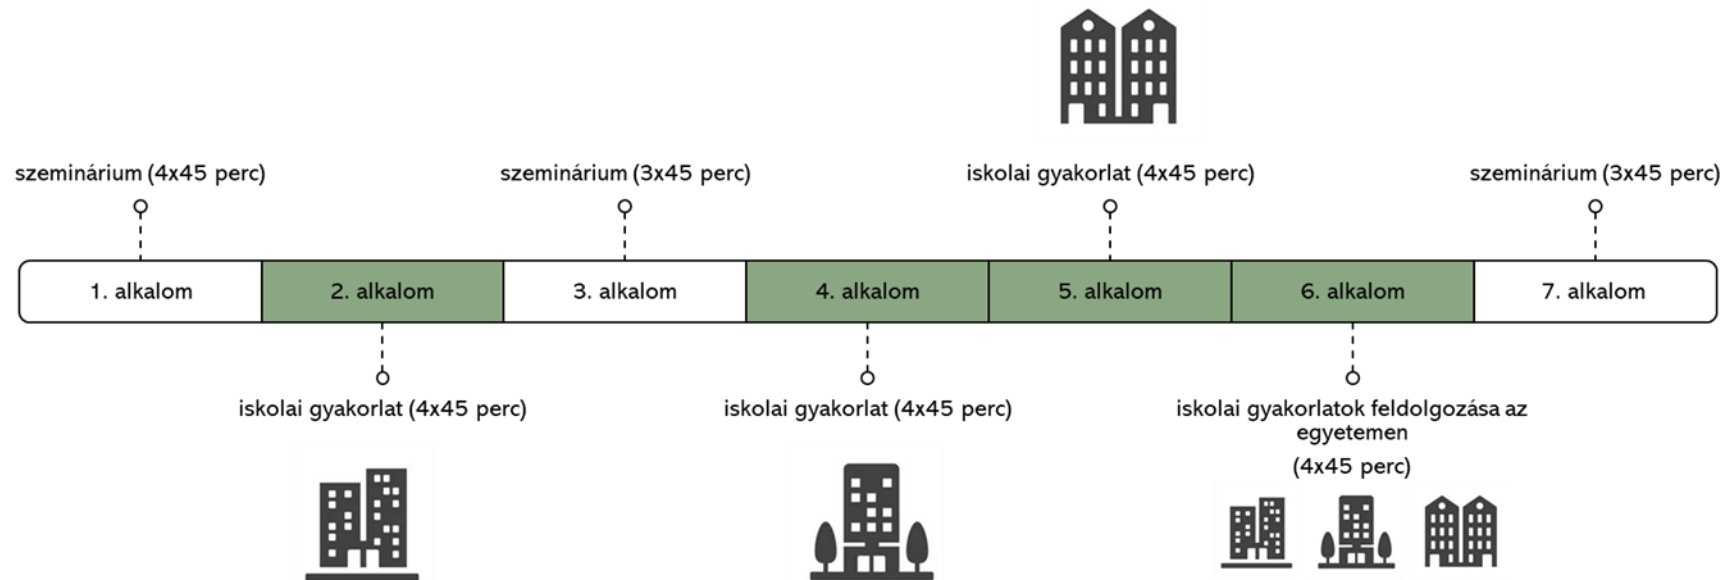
szeminárium (4x45 perc)

szeminárium (3x45 perc)

iskolai gyakorlat (4x45 perc)

szeminárium (3x45 perc)

| 1. alkalom | 2. alkalom | 3. alkalom | 4. alkalom | 5. alkalom | 6. alkalom | 7. alkalom |
|---|---|---|---|---|---|---|

iskolai gyakorlat (4x45 perc)

iskolai gyakorlat (4x45 perc)

iskolai gyakorlatok feldolgozása az egyetemen

(4x45 perc)